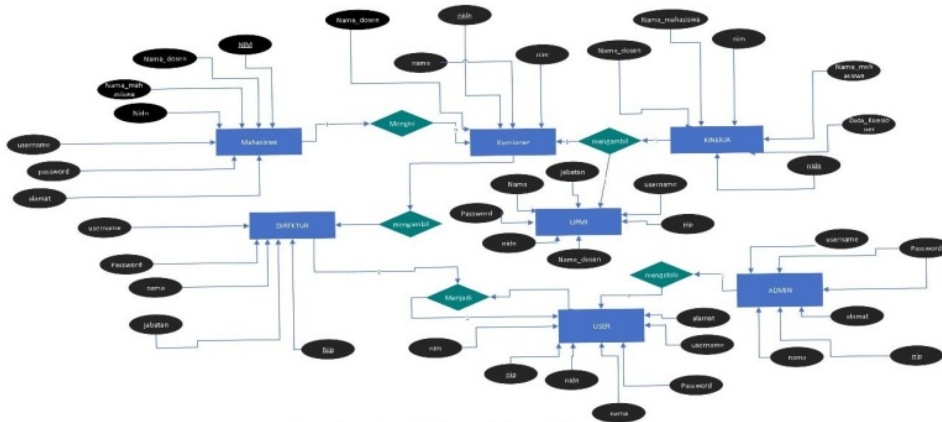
Nama_dosen

NIM

Nama_mahasiswa

Nidn

username

password

alamat

Mahasiswa

Mengisi

Nama_dosen

nilai

nama

nim

Kuesioner

mengambil

Nama_mahasiswa

Nama_dosen

nim

Nama_mahasiswa

Data_Kuesioner

KINERJA

nidn

Nama

jabatan

username

Password

UPMI

nip

nidn

Nama_dosen

username

Password

nama

jabatan

DIREKTUR

mengambil

Nip

Menjadi

mengelola

username

Password

ADMIN

alamat

nama

nip

alamat

USER

username

nim

nip

nidn

Password

nama